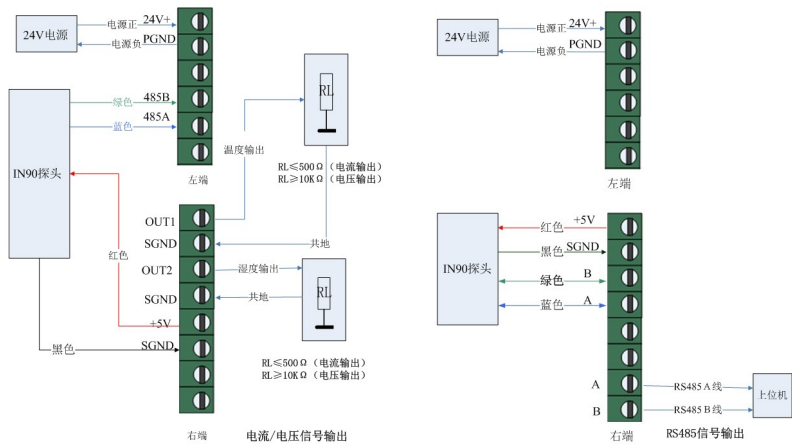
24V电源
电源正
24V+
电源负
PGND
IN90探头
绿色
485B
蓝色
485A
左端
温度输出
RL
RL≤500Ω（电流输出）
RL≥10KΩ（电压输出）
红色
OUT1
SGND
共地
OUT2
湿度输出
RL
SGND
共地
+5V
黑色
SGND
RL≤500Ω（电流输出）
RL≥10KΩ（电压输出）
右端
电流/电压信号输出

24V电源
电源正
24V+
电源负
PGND
左端
IN90探头
红色
+5V
黑色
SGND
绿色
B
蓝色
A
A
RS485 A线
上位机
B
RS485 B线
右端
RS485信号输出